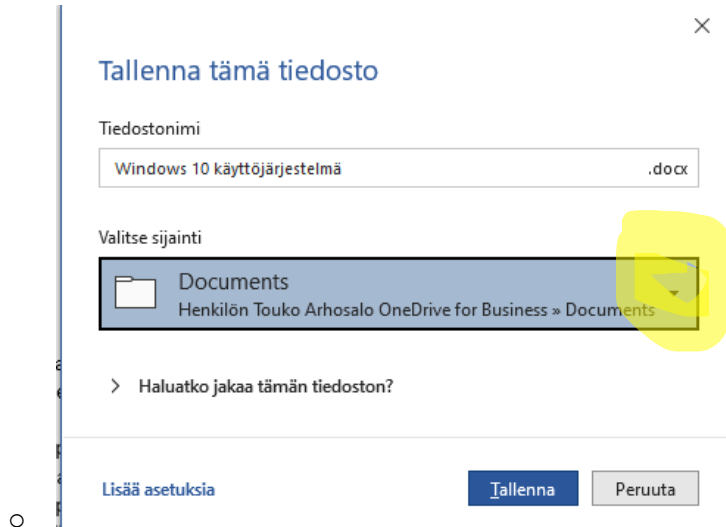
Tallenna tämä tiedosto

Tiedostonimi

Windows 10 käyttöjärjestelmä .docx

Valitse sijainti

Documents
Henkilön Touko Arhosalo OneDrive for Business » Documents

> Haluatko jakaa tämän tiedoston?

Lisää asetuksia

Tallenna Peruuta